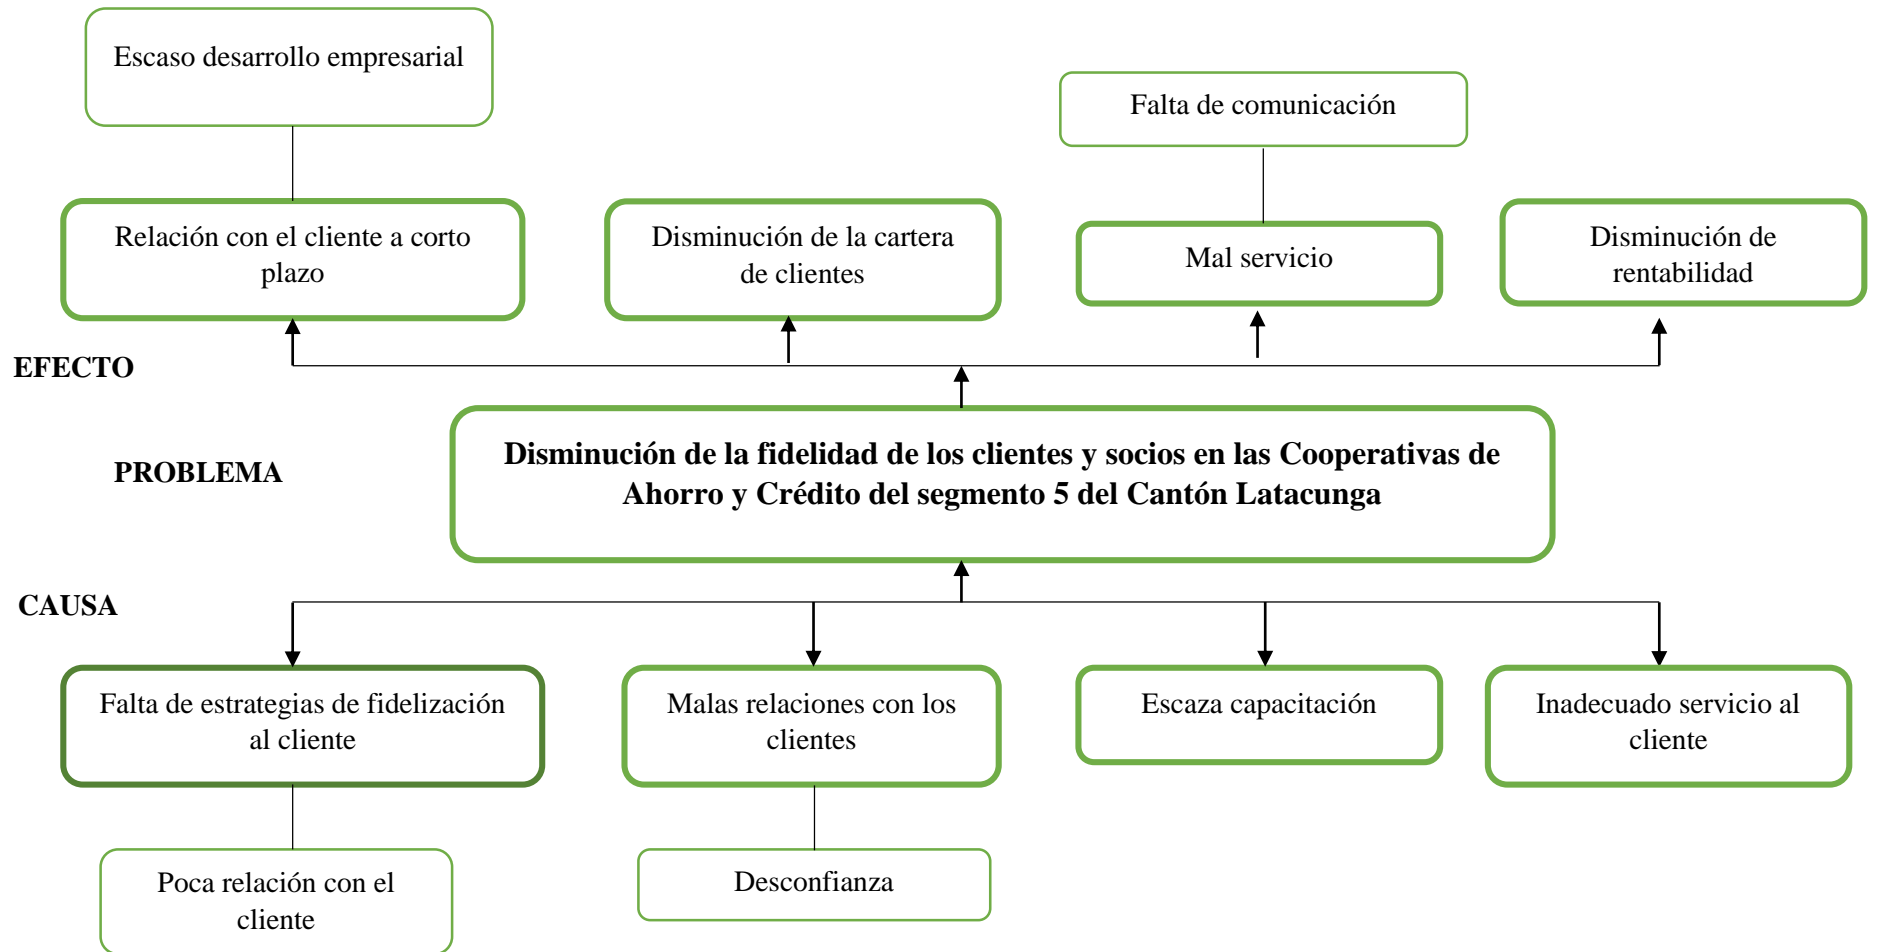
Escaso desarrollo empresarial

Falta de comunicación

Relación con el cliente a corto plazo

Disminución de la cartera de clientes

Mal servicio

Disminución de rentabilidad

EFECTO

PROBLEMA

Disminución de la fidelidad de los clientes y socios en las Cooperativas de Ahorro y Crédito del segmento 5 del Cantón Latacunga

CAUSA

Falta de estrategias de fidelización al cliente

Malas relaciones con los clientes

Escaza capacitación

Inadecuado servicio al cliente

Poca relación con el cliente

Desconfianza